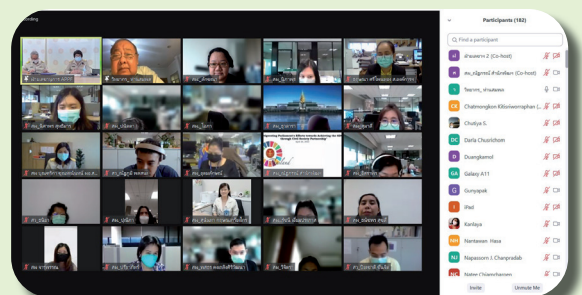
rding

Participants (182)

Find a participant

ห้องพยาธิ 2 (Co-host)

สผ_ณัฐกานต์ สำนักพัฒนา (Co-host)

วิทยากร_ทรงพล

Chatmongkon Kittiwiwattanaphan (...

Chutiya S.

Darla Chuelchom

Duangkamol

Galaxy A11

Gunyapak

iPad

Kanlaya

Nantawan Hasa

Napasoorn J. Chanpradab

Natee Chiangchaengan

Invite

Unmute Me